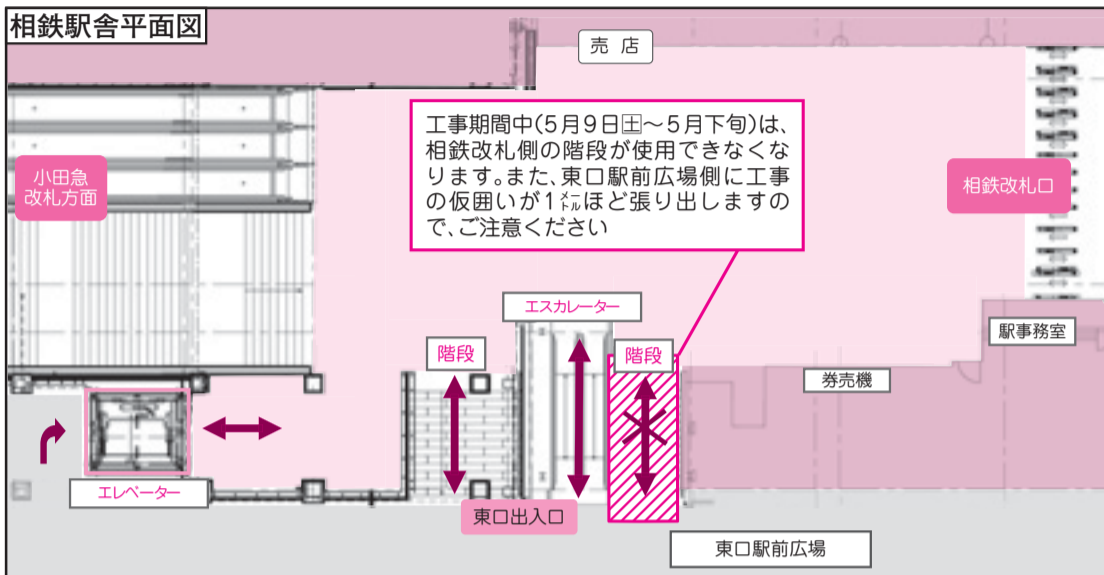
相鉄駅舎平面図

売 店

工事期間中(5月9日㊏～5月下旬)は、相鉄改札側の階段が使用できなくなります。また、東口駅前広場側に工事の仮囲いが1㍍ほど張り出しますので、ご注意ください

小田急改札方面

相鉄改札口

エスカレーター

階段

階段

駅事務室

券売機

エレベーター

東口出入口

東口駅前広場